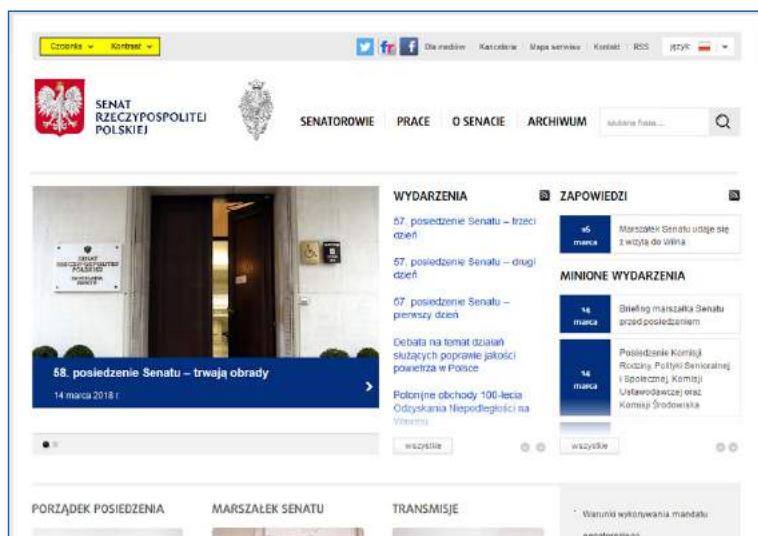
Czcionka ⌄ Kontrast ⌄

Dla mediów Kancelaria Mapa serwisu Kontakt RSS Język

SENAT RZECZYPOSPOLITEJ POLSKIEJ

SENATOROWIE PRACE O SENACIE ARCHIWUM

szukana fraza...

SENAT RZECZYPOSPOLITEJ POLSKIEJ

58. posiedzenie Senatu – trwają obrady

14 marca 2018 r.

WYDARZENIA

57. posiedzenie Senatu – trzeci dzień

57. posiedzenie Senatu – drugi dzień

57. posiedzenie Senatu – pierwszy dzień

Debata na temat działań służących poprawie jakości powietrza w Polsce

Połonijne obchody 100-lecia Odzyskania Niepodległości na Wileńsz

wszystkie

ZAPOWIEDZI

16 marca Marszałek Senatu udaje się z wizytą do Wilna

MINIONE WYDARZENIA

14 marca Briefing marszałka Senatu przed posiedzeniem

14 marca Posiedzenie Komisji Rodziny, Polityki Senioralnej i Społecznej, Komisji Ustawodawczej oraz Komisji Środowiska

wszystkie

PORZĄDEK POSIEDZENIA

MARSZAŁEK SENATU

TRANSMISJE

Warunki wykonywania mandatu senatorskiego